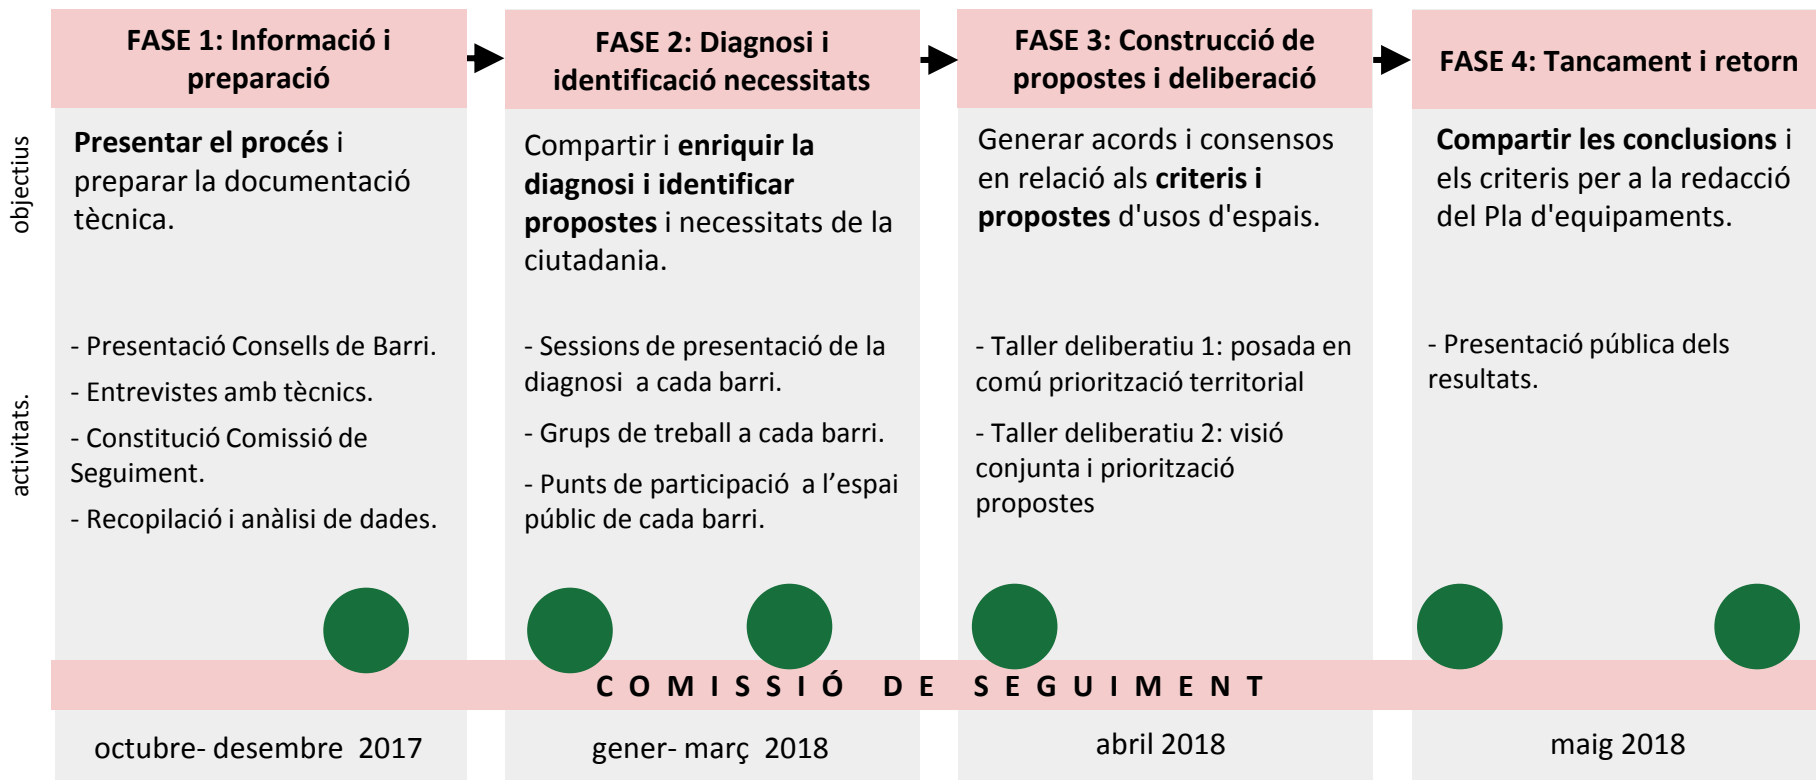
objectius

activitats.

FASE 1: Informació i preparació

**Presentar el procés** i preparar la documentació tècnica.

- Presentació Consells de Barri.
- Entrevistes amb tècnics.
- Constitució Comissió de Seguiment.
- Recopilació i anàlisi de dades.

octubre- desembre 2017

FASE 2: Diagnosi i identificació necessitats

Compartir i **enriquir la diagnosi i identificar propostes** i necessitats de la ciutadania.

- Sessions de presentació de la diagnosi a cada barri.
- Grups de treball a cada barri.
- Punts de participació a l'espai públic de cada barri.

gener- març 2018

FASE 3: Construcció de propostes i deliberació

Generar acords i consensos en relació als **criteris i propostes** d'usos d'espais.

- Taller deliberatiu 1: posada en comú priorització territorial
- Taller deliberatiu 2: visió conjunta i priorització propostes

abril 2018

FASE 4: Tancament i retorn

**Compartir les conclusions** i els criteris per a la redacció del Pla d'equipaments.

- Presentació pública dels resultats.

maig 2018

COMISSIÓ DE SEGUIMENT